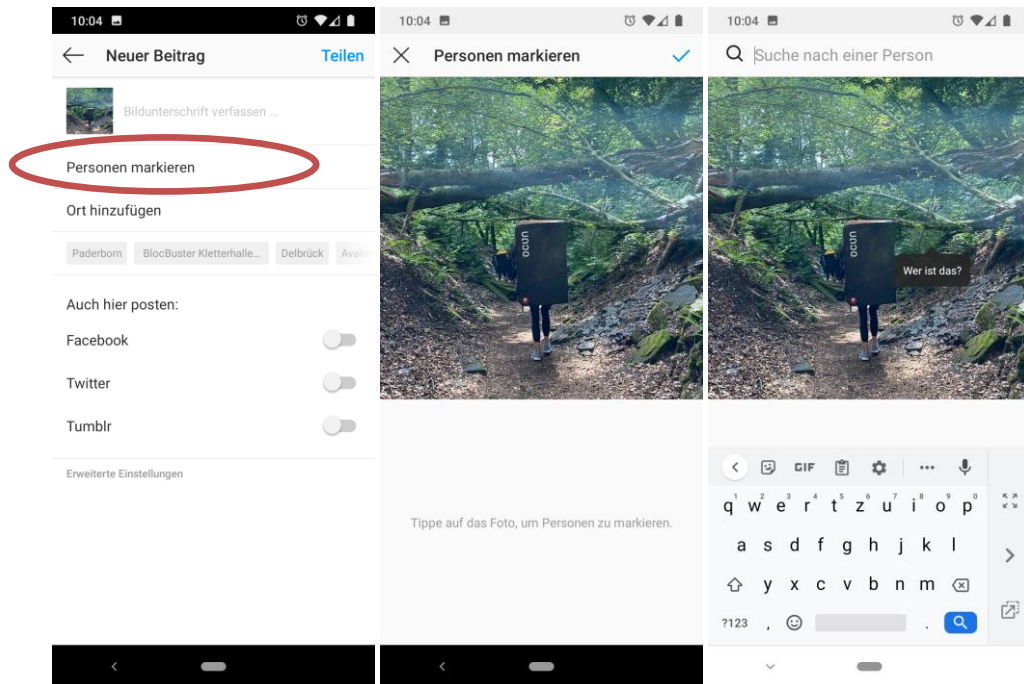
10:04

Neuer Beitrag
Teilen

Bildunterschrift verfassen ...

Personen markieren

Ort hinzufügen

Paderborn
BlocBuster Kletterhalle...
Delbrück
Avalo

Auch hier posten:

Facebook

Twitter

Tumblr

Erweiterte Einstellungen

10:04

Personen markieren

ocun

Tippe auf das Foto, um Personen zu markieren.

10:04

Suche nach einer Person

ocun

Wer ist das?

GIF

q w e r t z u i o p
1 2 3 4 5 6 7 8 9 0
a s d f g h j k l
y x c v b n m
?123 , .